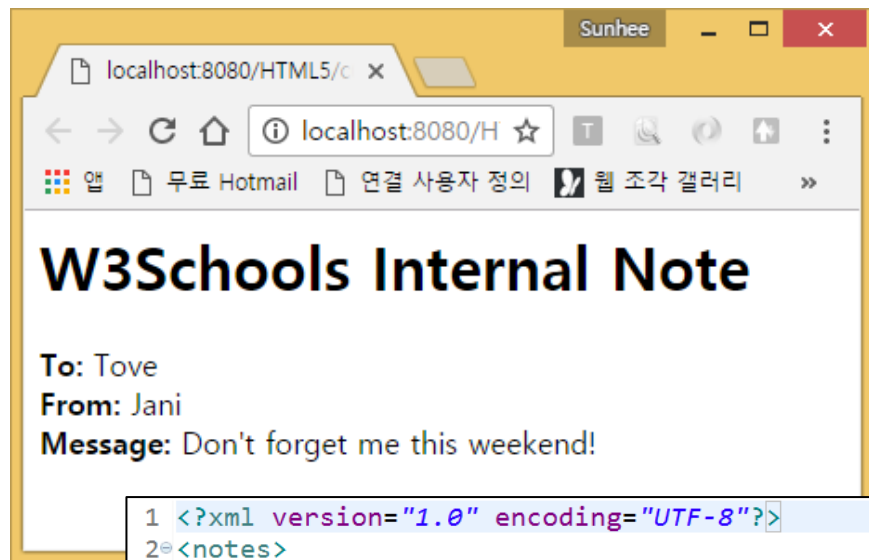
Sunhee

localhost:8080/HTML5/c ×

localhost:8080/H

앱 무료 Hotmail 연결 사용자 정의 웹 조각 갤러리 »

W3Schools Internal Note

**To:** Tove
**From:** Jani
**Message:** Don't forget me this weekend!

1 <?xml version="1.0" encoding="UTF-8"?>
2 <notes>